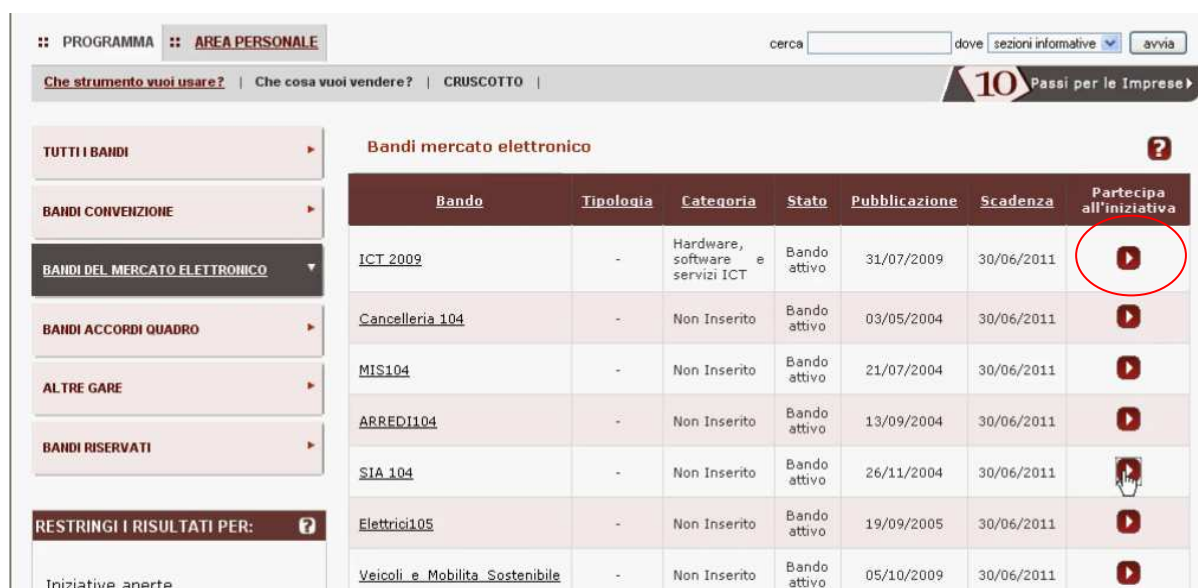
:: PROGRAMMA :: AREA PERSONALE

cerca dove sezioni informative avvia

Che strumento vuoi usare? | Che cosa vuoi vendere? | CRUSCOTTO |

10 Passi per le Imprese

TUTTI I BANDI

BANDI CONVENZIONE

BANDI DEL MERCATO ELETTRONICO

BANDI ACCORDI QUADRO

ALTRE GARE

BANDI RISERVATI

RESTRINGI I RISULTATI PER:

Iniziative aperte

Bandi mercato elettronico

| Bando | Tipologia | Categoria | Stato | Pubblicazione | Scadenza | Partecipa all'iniziativa |
|---|---|---|---|---|---|---|
| ICT 2009 | - | Hardware, software e servizi ICT | Bando attivo | 31/07/2009 | 30/06/2011 | |
| Cancelleria 104 | - | Non Inserito | Bando attivo | 03/05/2004 | 30/06/2011 | |
| MIS104 | - | Non Inserito | Bando attivo | 21/07/2004 | 30/06/2011 | |
| ARREDI104 | - | Non Inserito | Bando attivo | 13/09/2004 | 30/06/2011 | |
| SIA 104 | - | Non Inserito | Bando attivo | 26/11/2004 | 30/06/2011 | |
| Elettrici105 | - | Non Inserito | Bando attivo | 19/09/2005 | 30/06/2011 | |
| Veicoli e Mobilita Sostenibile | - | Non Inserito | Bando attivo | 05/10/2009 | 30/06/2011 | |